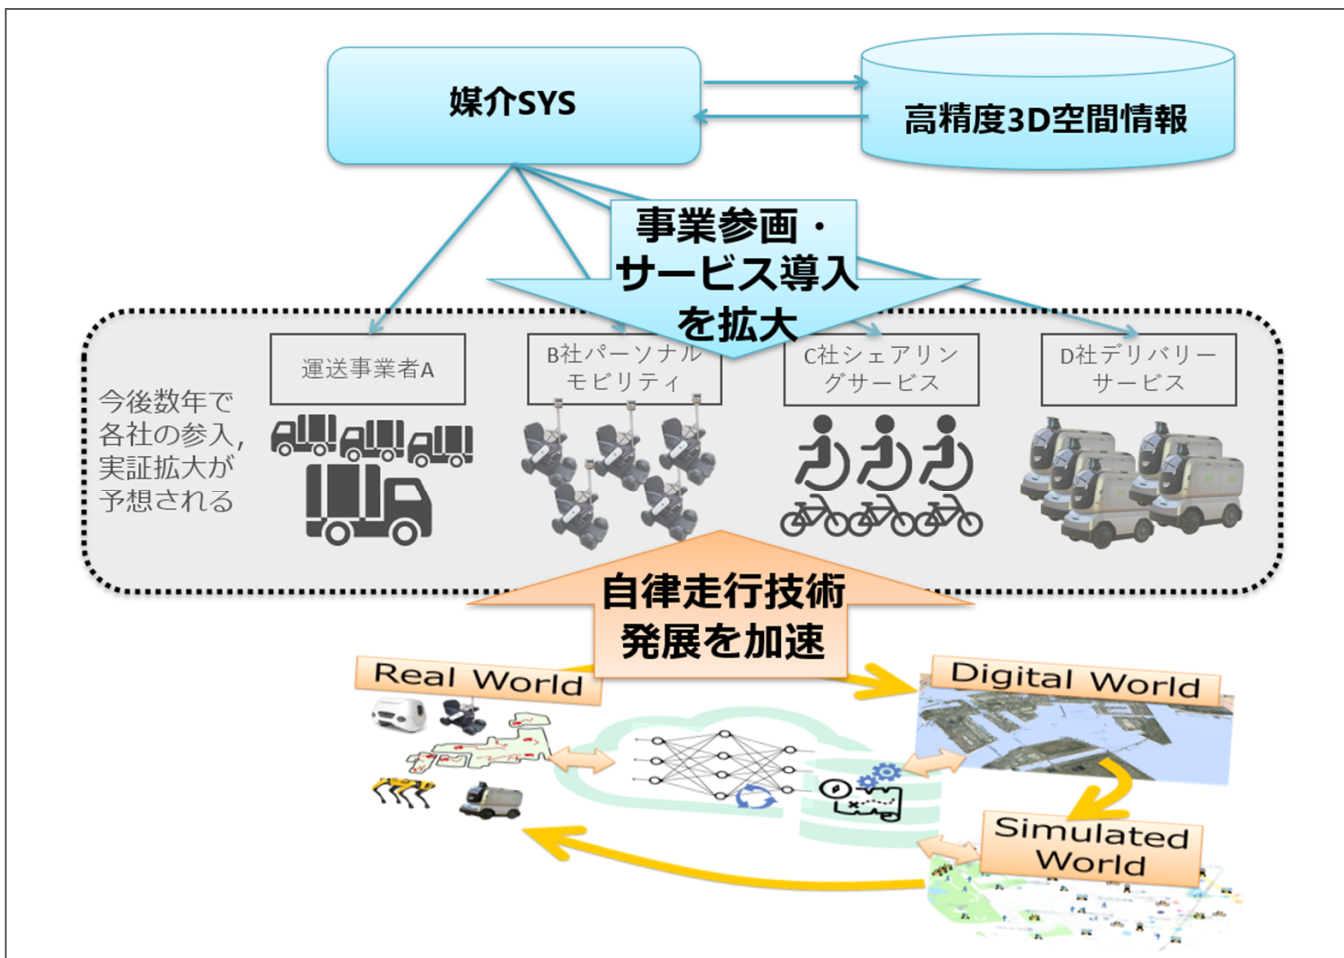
媒介SYS

高精度3D空間情報

事業参画・サービス導入を拡大

今後数年で各社の参入，実証拡大が予想される

運送事業者A

B社パーソナルモビリティ

C社シェアリングサービス

D社デリバリーサービス

自律走行技術発展を加速

Real World

Digital World

Simulated World